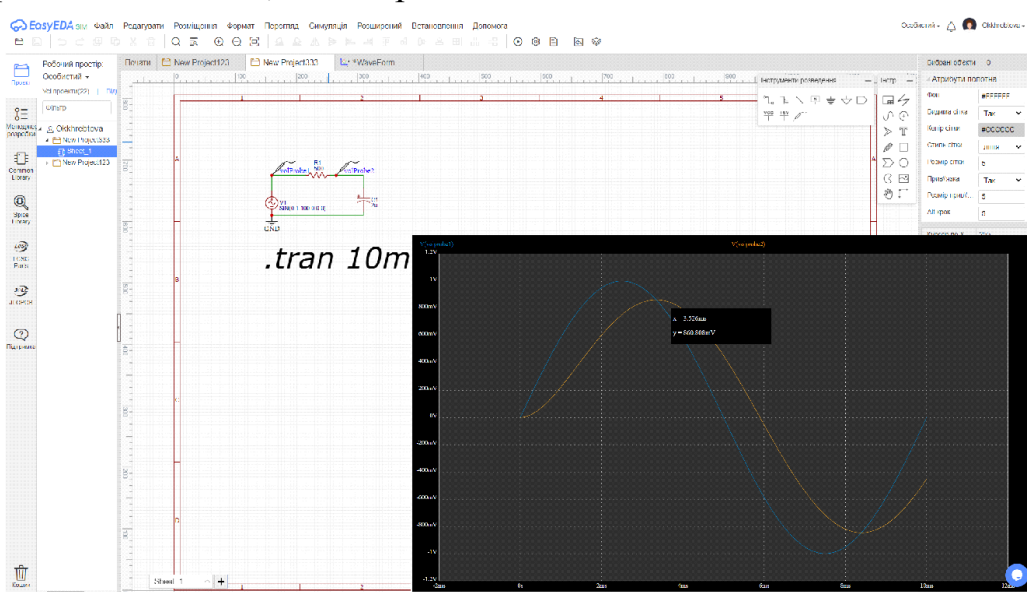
EasyEDA sim Файл Редагувати Розміщення Формат Перегляд Симуляція Розширений Встановлення Допомога

Особистий Okhrebtova

Проект

Робочий простір: Особистий

Усі проекти(23)

Менеджер розробки

Common Library

Пошук Library

Parts

JLCPCB

Підтримка

Видалити

Okhrebtova
New Project333
Sheet_1
New Project123

Почати New Project123 New Project333 *WaveForm

Інструменти розведення

Вибрані об'єкти 0

Атрибути полотна

Фон #FFFFFF
Видима сітка Так
Колір сітки #CCCCCC
Стиль сітки лінія
Розмір сітки 5
Прив'язка Так
Розмір прив'язки 5
Alt крок 5

R1
voltProbe1 voltProbe2
V1
GND

.tran 10m

V(voltprobe1) V(voltprobe2)

1.2V
800mV
600mV
400mV
200mV
0V
-200mV
-400mV
-600mV
-800mV
-1V
-1.2V

x = 3.526ms
y = 860.806mV

-2ms 0s 2ms 4ms 6ms 8ms 10ms 12ms

Sheet_1